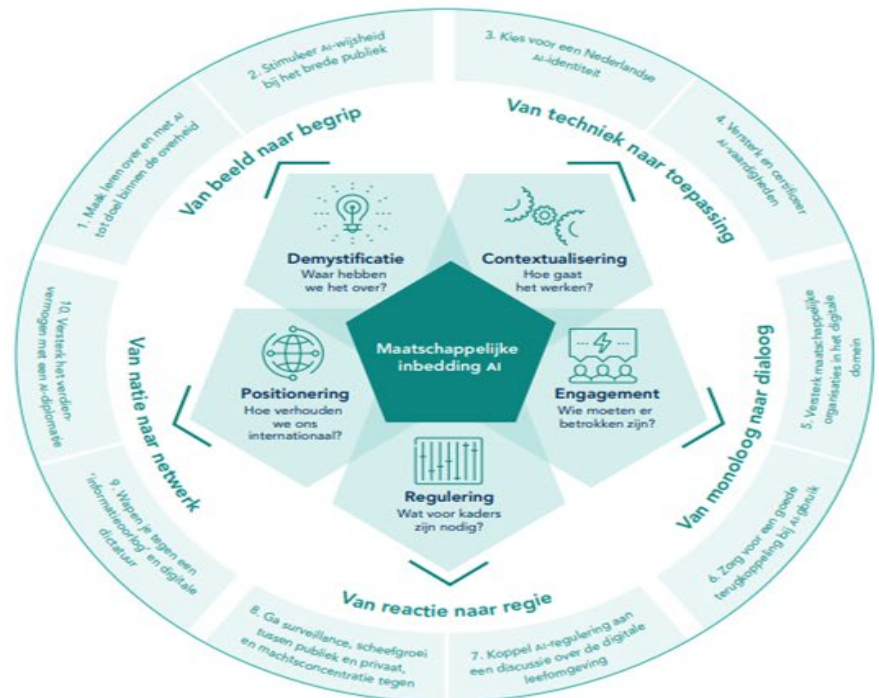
Maatschappelijke inbedding AI

Demystificatie
Waar hebben we het over?

Contextualisering
Hoe gaat het werken?

Engagement
Wie moeten er betrokken zijn?

Regulering
Wat voor kaders zijn nodig?

Positionering
Hoe verhouden we ons internationaal?

Van beeld naar begrip

Van techniek naar toepassing

Van monoloog naar dialoog

Van reactie naar regie

Van natie naar netwerk

1. Maak leren over en met AI tot doel binnen de overheid

2. Stimuleer AI-wijsheid bij het brede publiek

3. Kies voor een Nederlandse AI-identiteit

4. Versterk en certificeer AI-vaardigheden

5. Versterk maatschappelijke organisaties in het digitale domein

6. Zorg voor een goede terugkoppeling bij AI-gebruik

7. Koppel AI-regulering aan een discussie over de digitale leefomgeving

8. Ga surveillance, scheefgroei tussen publiek en privaat, en machtsconcentratie tegen

9. Wapen je tegen een 'informatieoorlog' en digitale dictatuur

10. Versterk het verdienvermogen met een AI-diplomatie